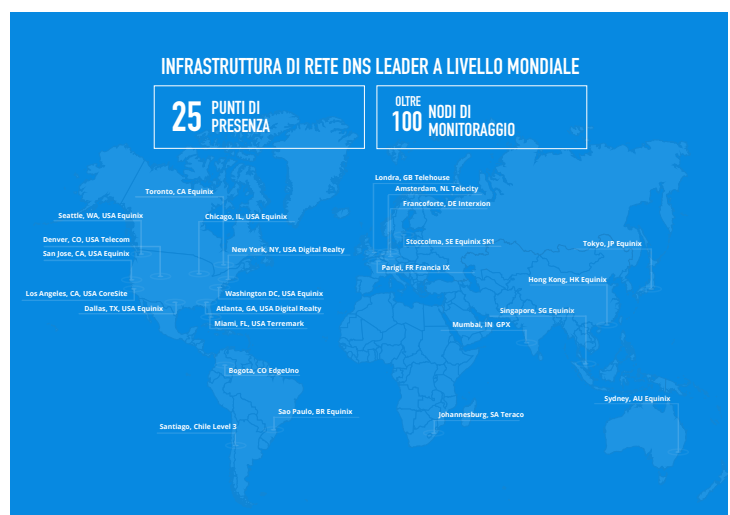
INFRASTRUTTURA DI RETE DNS LEADER A LIVELLO MONDIALE

25 PUNTI DI PRESENZA

OLTRE 100 NODI DI MONITORAGGIO

Toronto, CA Equinix

Seattle, WA, USA Equinix

Chicago, IL, USA Equinix

Denver, CO, USA Telecom

San Jose, CA, USA Equinix

New York, NY, USA Digital Realty

Los Angeles, CA, USA CoreSite

Dallas, TX, USA Equinix

Washington DC, USA Equinix

Atlanta, GA, USA Digital Realty

Miami, FL, USA Terremark

Londra, GB Telehouse

Amsterdam, NL Telecity

Francoforte, DE Interxion

Stoccolma, SE Equinix SK1

Parigi, FR Francia IX

Tokyo, JP Equinix

Hong Kong, HK Equinix

Singapore, SG Equinix

Mumbai, IN GPX

Bogota, CO EdgeUno

Sao Paulo, BR Equinix

Santiago, Chile Level 3

Johannesburg, SA Teraco

Sydney, AU Equinix